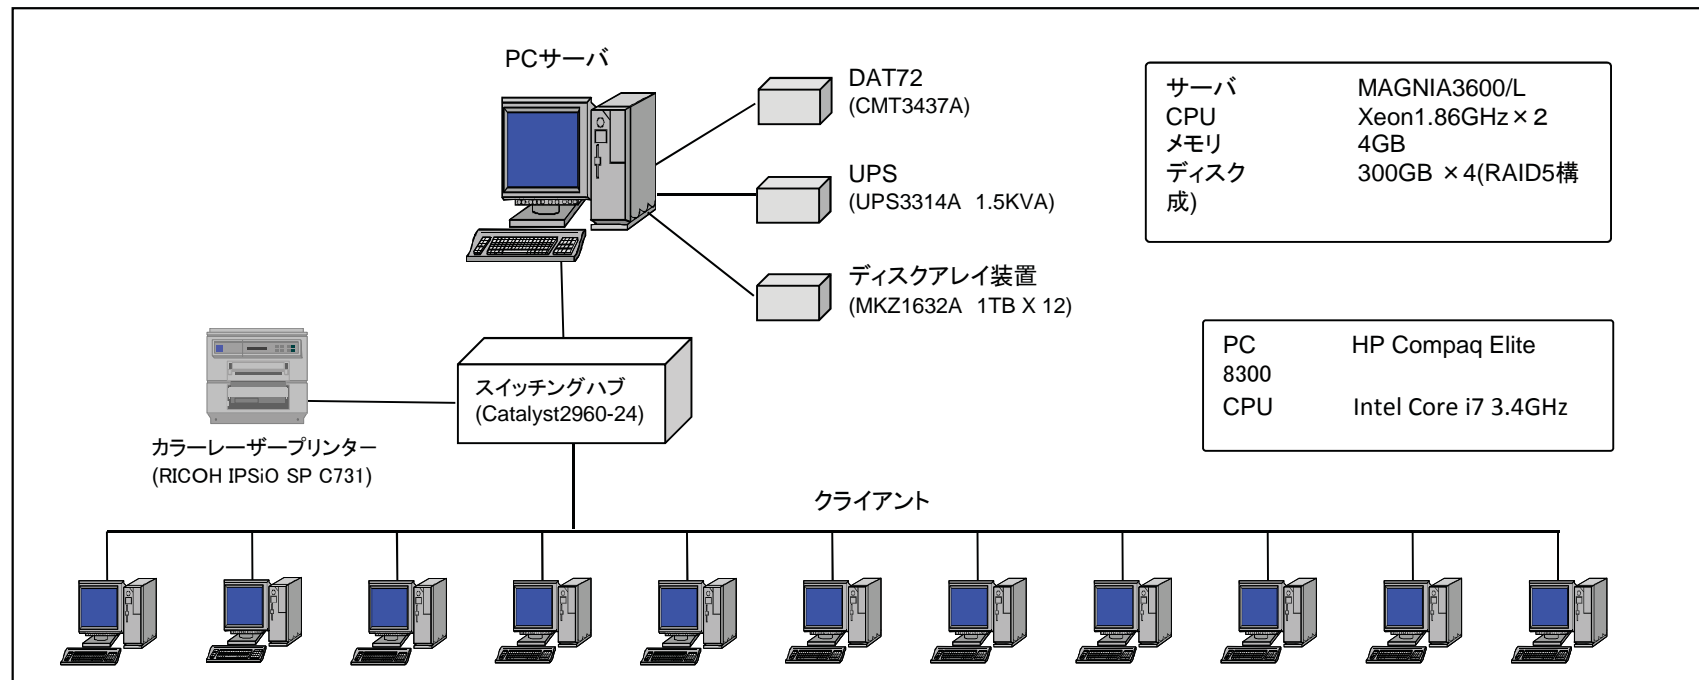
PCサーバ

DAT72
(CMT3437A)

UPS
(UPS3314A 1.5KVA)

ディスクアレイ装置
(MKZ1632A 1TB X 12)

サーバ MAGNIA3600/L
CPU Xeon1.86GHz × 2
メモリ 4GB
ディスク 300GB × 4(RAID5構成)

PC HP Compaq Elite 8300
CPU Intel Core i7 3.4GHz

スイッチングハブ
(Catalyst2960-24)

カラーレーザープリンター
(RICOH IPSiO SP C731)

クライアント